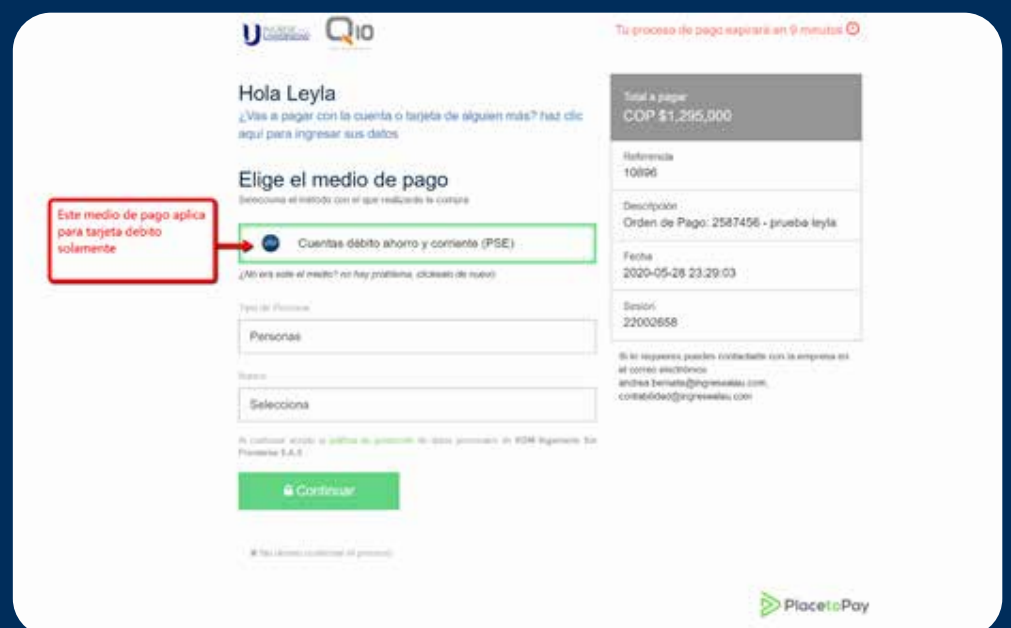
U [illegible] Q10

Tu proceso de pago expirará en 9 minutos

Hola Leyla

¿Vas a pagar con la cuenta o tarjeta de alguien más? haz clic aquí para ingresar sus datos

Elige el medio de pago

Selecciona el método con el que realizarás la compra

Este medio de pago aplica para tarjeta debito solamente

Cuentas débito ahorro y corriente (PSE)

¿No era este el medio? no hay problema, clickealo de nuevo

Tipo de Persona

Personas

Banco

Selecciona

Al continuar acepto la política de protección de datos personales de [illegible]

Continuar

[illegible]

Total a pagar
COP $1,295,000

Referencia
10896

Descripción
Orden de Pago: 2587456 - prueba leyla

Fecha
2020-05-28 23:29:03

Sesion
22002658

Si lo requieres puedes contactarte con la empresa en el correo electrónico
andrea.bernate@ingresealau.com, contabilidad@ingresealau.com

PlacetoPay